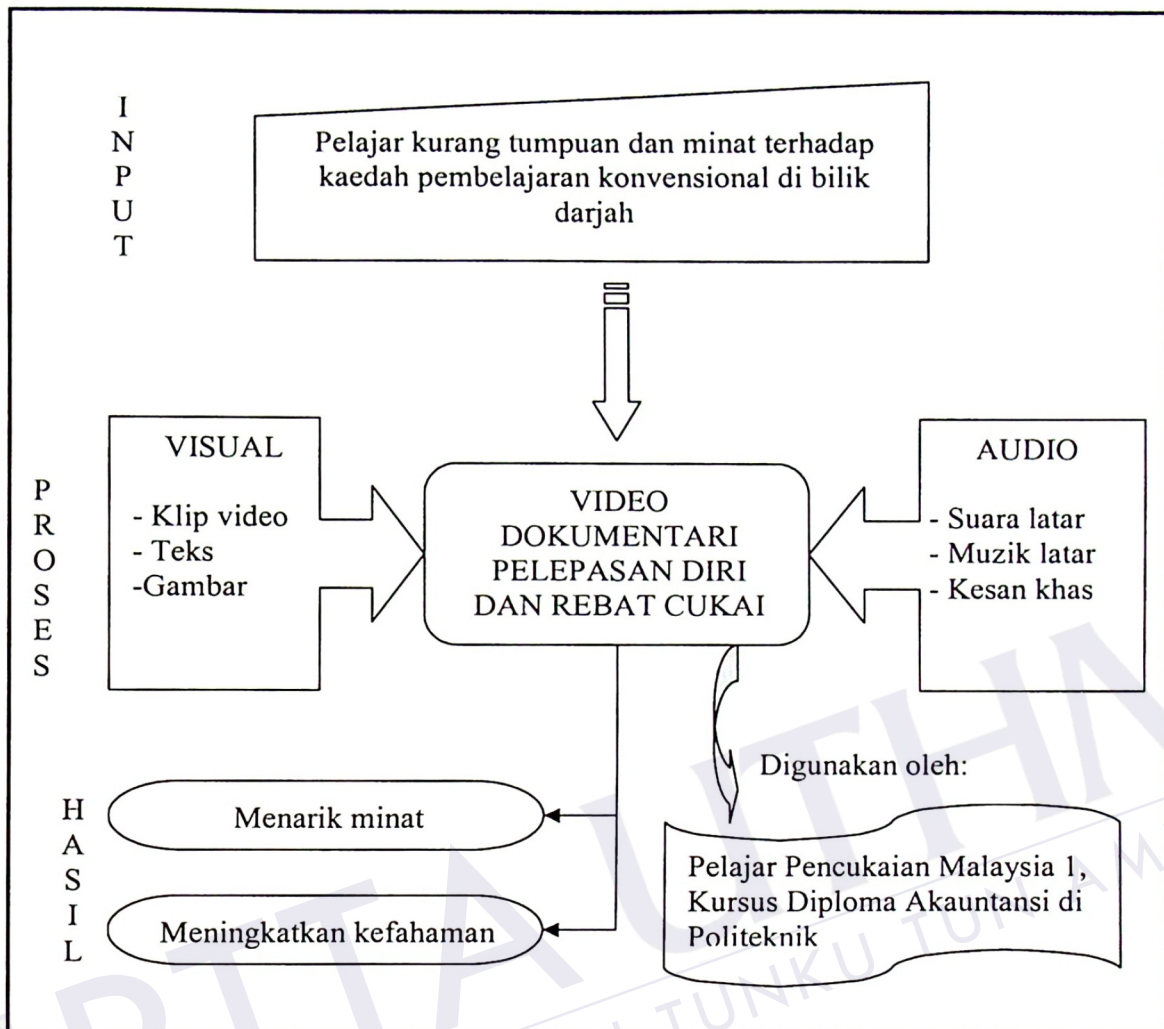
INPUT

Pelajar kurang tumpuan dan minat terhadap kaedah pembelajaran konvensional di bilik darjah

PROSES

VISUAL

- Klip video
- Teks
-Gambar

VIDEO DOKUMENTARI PELEPASAN DIRI DAN REBAT CUKAI

AUDIO

- Suara latar
- Muzik latar
- Kesan khas

Digunakan oleh:

HASIL

Menarik minat

Meningkatkan kefahaman

Pelajar Pencukaian Malaysia 1, Kursus Diploma Akauntansi di Politeknik

PTTA UTHM
TUNKU TUN AMINAH